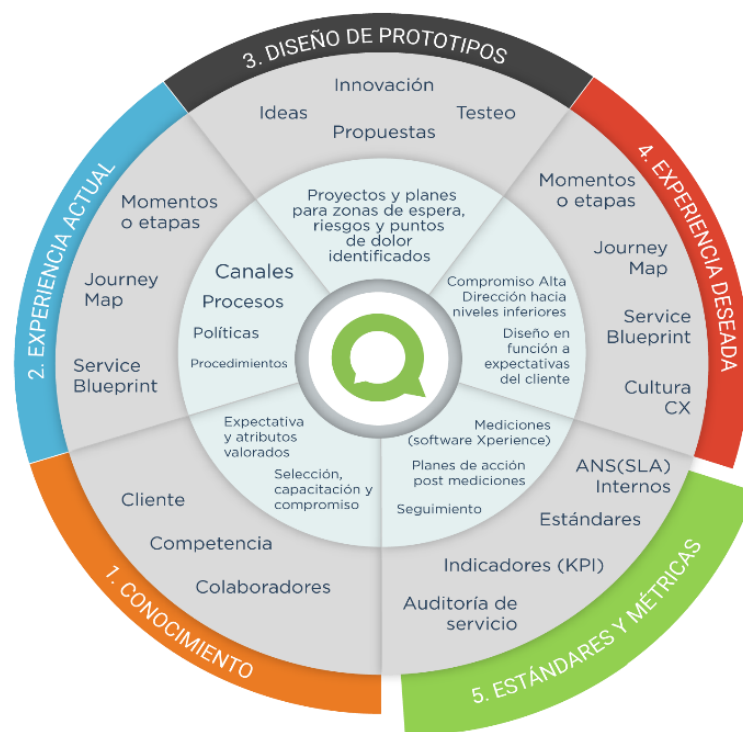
3. DISEÑO DE PROTOTIPOS

Innovación

Ideas

Testeo

Propuestas

2. EXPERIENCIA ACTUAL

Momentos o etapas

Journey Map

Service Blueprint

4. EXPERIENCIA DESEADA

Momentos o etapas

Journey Map

Service Blueprint

Cultura CX

Proyectos y planes para zonas de espera, riesgos y puntos de dolor identificados

Canales

Procesos

Políticas

Procedimientos

Compromiso Alta Dirección hacia niveles inferiores

Diseño en función a expectativas del cliente

Expectativa y atributos valorados

Selección, capacitación y compromiso

Mediciones (software Xperience)

Planes de acción post mediciones

Seguimiento

Cliente

Competencia

Colaboradores

1. CONOCIMIENTO

ANS(SLA) Internos

Estándares

Indicadores (KPI)

Auditoría de servicio

5. ESTÁNDARES Y MÉTRICAS